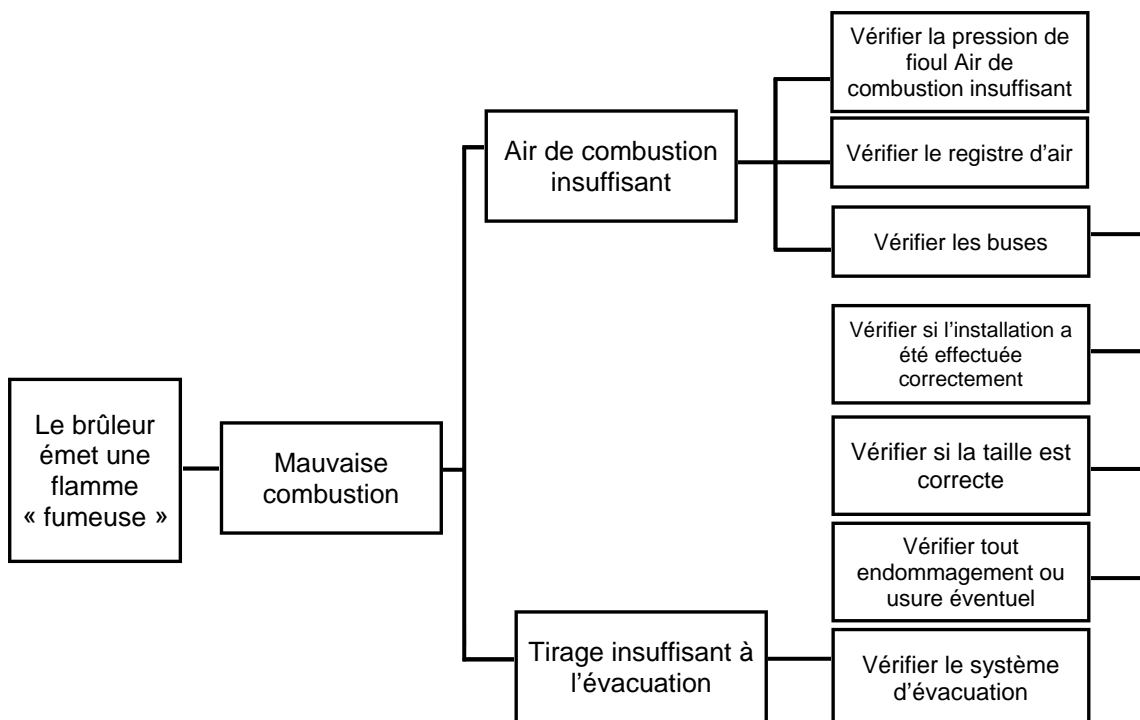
Le brûleur émet une flamme « fumeuse »

Mauvaise combustion

Air de combustion insuffisant

Vérifier la pression de fioul Air de combustion insuffisant

Vérifier le registre d'air

Vérifier les buses

Vérifier si l'installation a été effectuée correctement

Vérifier si la taille est correcte

Vérifier tout endommagement ou usure éventuel

Tirage insuffisant à l'évacuation

Vérifier le système d'évacuation